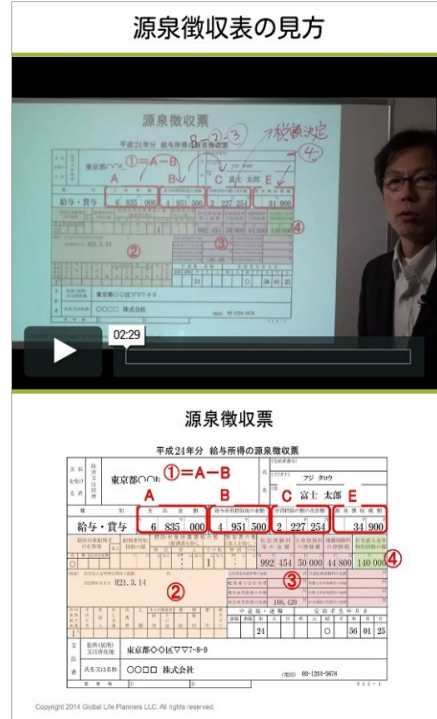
源泉徴収表の見方

源泉徴収票

平成21年分 給与所得の源泉徴収票

①=A−B

B−②−③

税額決定

④

東京都〇〇

富士 太郎

A B C E

給与・賞与

6 835 000

4 951 500

2 227 254

34 900

②

③

④

東京都〇〇区▽▽7-8-9

02:29

源泉徴収票

平成21年分 給与所得の源泉徴収票

東京都〇〇市

①=A−B

フジ タロウ

富士 太郎

A

B

C

E

給与・賞与

6 835 000

4 951 500

2 227 254

34 900

992 451

50 000

44 800

140 000

④

③

S21.3.14

②

188,420

24

○

56 01 25

東京都〇〇区▽▽7-8-9

〇〇〇〇 株式会社

03-1234-5678

Copyright 2014 Global Life Planners LLC. All rights reserved.